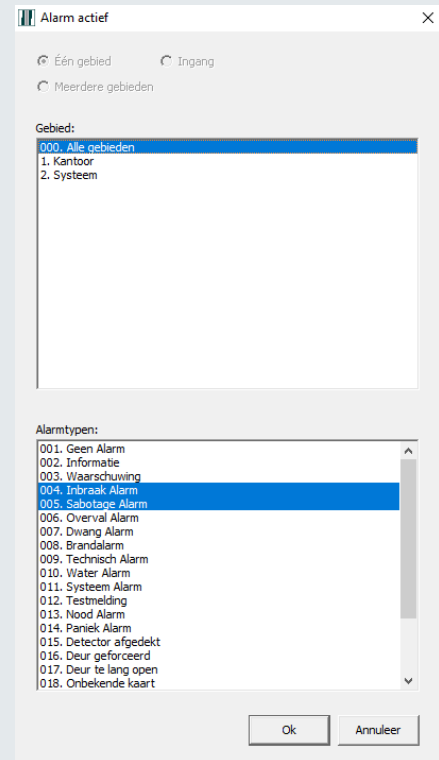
Alarm actief

Eén gebied
Ingang
Meerdere gebieden

Gebied:
000. Alle gebieden
1. Kantoor
2. Systeem

Alarmtypen:
001. Geen Alarm
002. Informatie
003. Waarschuwing
004. Inbraak Alarm
005. Sabotage Alarm
006. Overval Alarm
007. Dwang Alarm
008. Brandalarm
009. Technisch Alarm
010. Water Alarm
011. Systeem Alarm
012. Testmelding
013. Nood Alarm
014. Paniek Alarm
015. Detector afgedekt
016. Deur geforceerd
017. Deur te lang open
018. Onbekende kaart

Ok
Annuleer